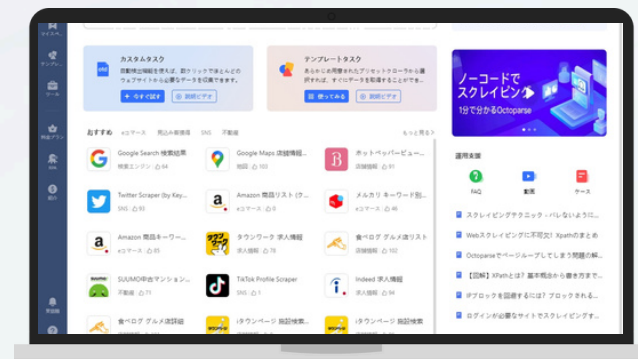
マイタスク
サンプル
ツール
料金プラン
API
紹介

カスタムタスク
自動検出機能を使えば、数クリックでほとんどのウェブサイトから必要なデータを収集できます。
今すぐ試す
説明ビデオ

テンプレートタスク
あらかじめ用意されたプリセットクローラから選択すれば、すぐにデータを取得できます
使ってみる
説明ビデオ

ノーコードでスクレイピング
1分で分かるOctoparse

おすすめ
eコマース
求人&不動産
SNS
不動産
もっと見る

Google Search 検索結果
検索エンジン 64
Google Maps 店舗情報
地図 103
ホットペッパービュー...
店舗情報 80
Twitter Scraper (by Key...
SNS 93
Amazon 商品リスト (ク...
eコマース 8
メルカリ キーワード別...
eコマース 46
Amazon 商品キーワー...
eコマース 44
タウンワーク 求人情報
求人情報 78
食べログ グルメ店リスト
店舗情報 102
SUUMO中古マンション...
不動産 71
TikTok Profile Scraper
SNS 1
Indeed 求人情報
求人情報 69
食べログ グルメ店詳細
タウンページ 施設検索
タウンページ 施設検索

運用支援
FAQ
動画
ケース

スクレイピングテクニック - バレないように...
Webスクレイピングに不可欠! Xpathのまとめ
Octoparseでページ... をしてスクレイピング...
【図解】XPathとは? 基本概念から書き方まで...
IPブロックを回避するには? ブロックされる...
ログインが必要なサイトでスクレイピングす...